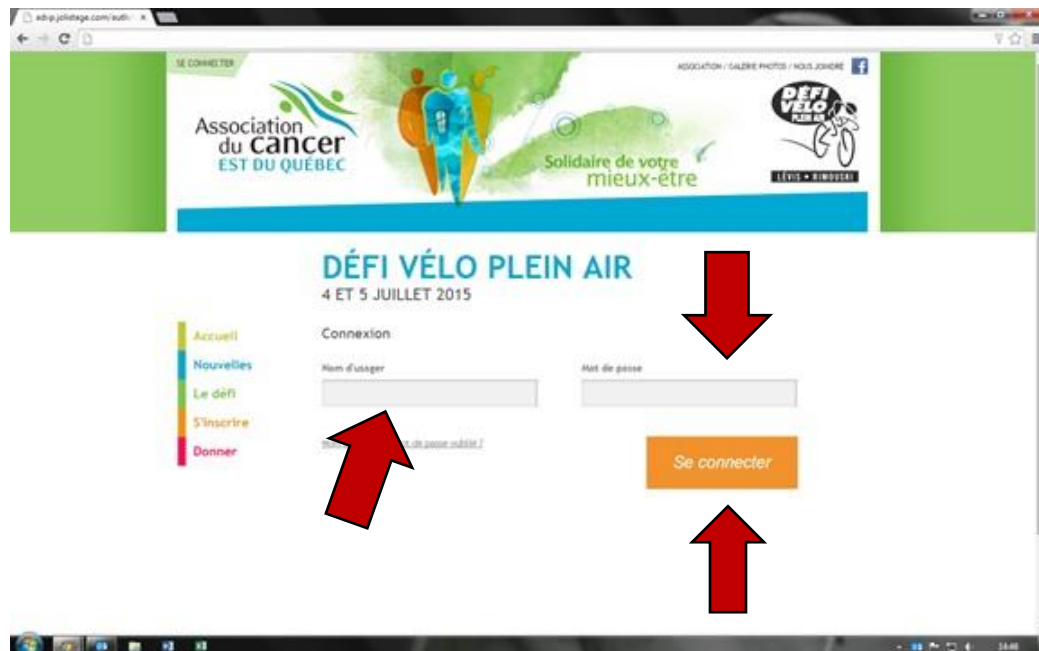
adcp.jolistage.com/auth ×

SE CONNECTER

ASSOCIATION / GALERIE PHOTOS / NOUS JOINDRE

Association du cancer EST DU QUÉBEC

Solidaire de votre mieux-être

DÉFI VÉLO PLEIN AIR

LÉVIS • RIMOUSKI

DÉFI VÉLO PLEIN AIR
4 ET 5 JUILLET 2015

Accueil
Nouvelles
Le défi
S'inscrire
Donner

Connexion

Nom d'usager

Mot de passe

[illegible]t de passe oublié ?

Se connecter